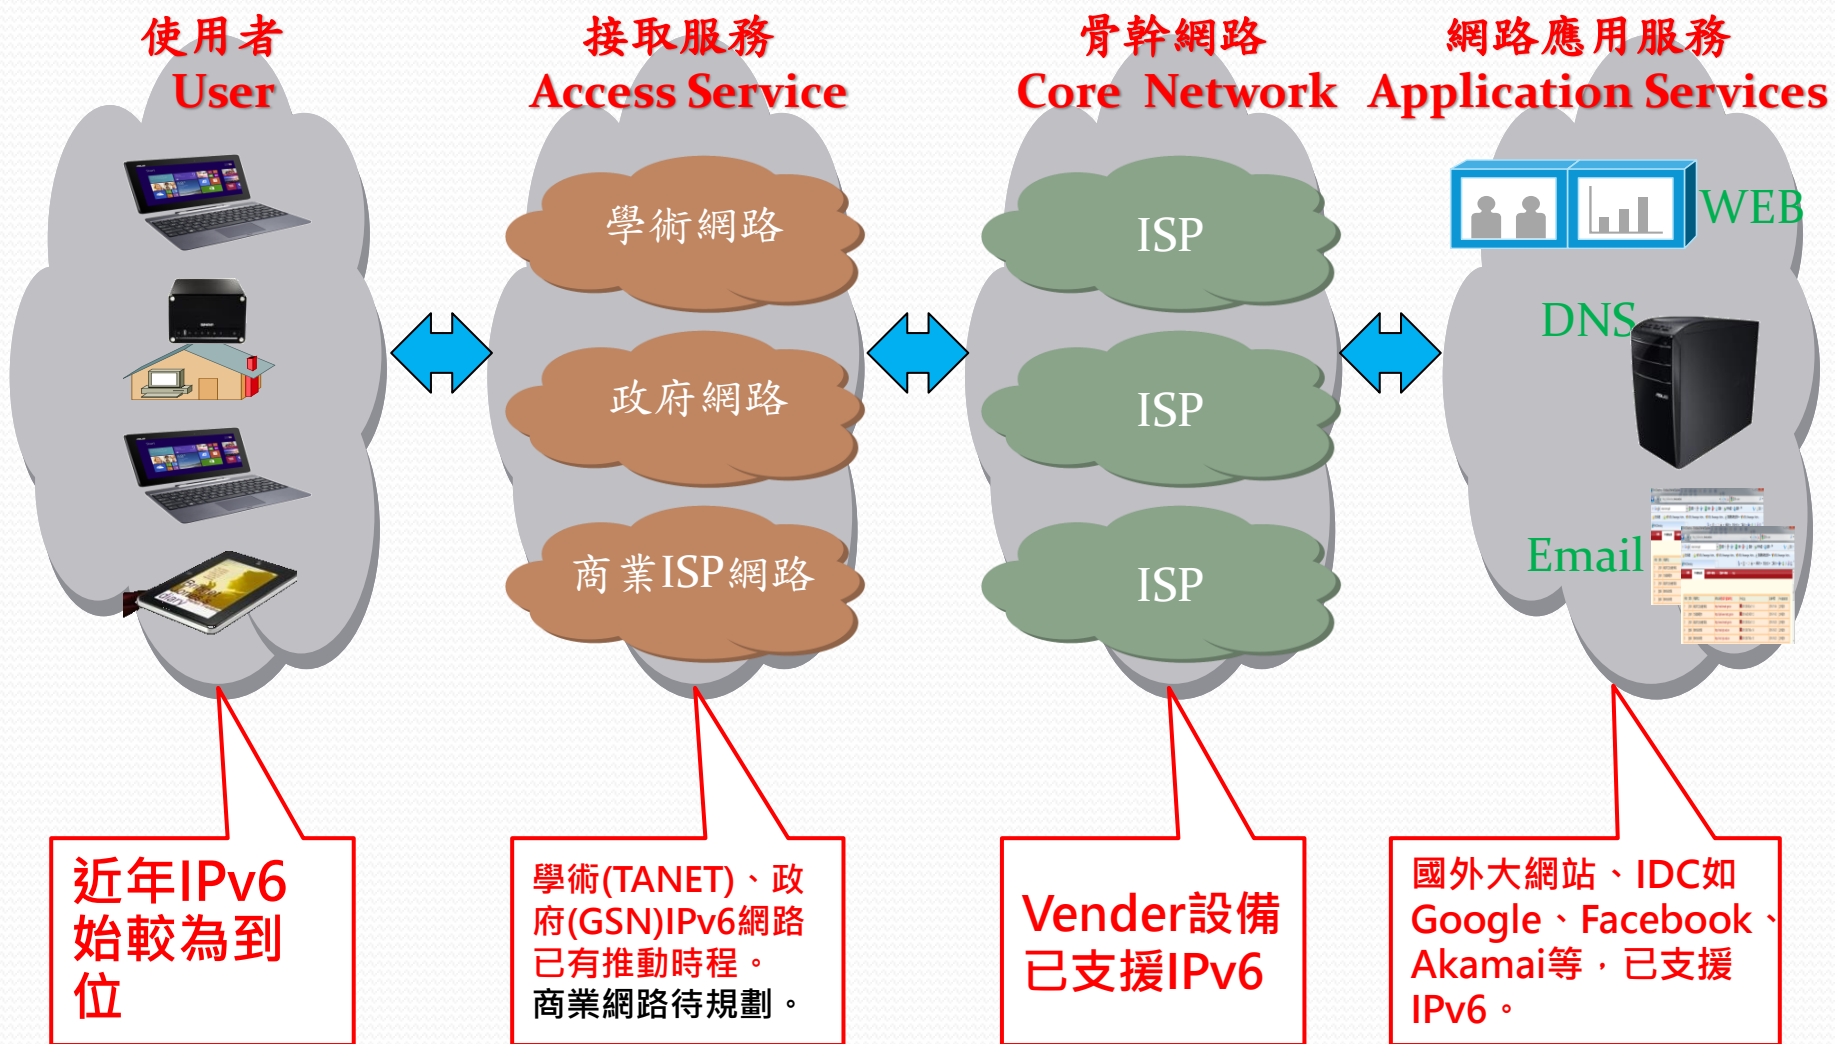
使用者
User

接取服務
Access Service

骨幹網路
Core Network

網路應用服務
Application Services

學術網路

政府網路

商業ISP網路

ISP

ISP

ISP

WEB

DNS

Email

近年IPv6始較為到位

學術(TANET)、政府(GSN)IPv6網路已有推動時程。商業網路待規劃。

Vender設備已支援IPv6

國外大網站、IDC如Google、Facebook、Akamai等，已支援IPv6。